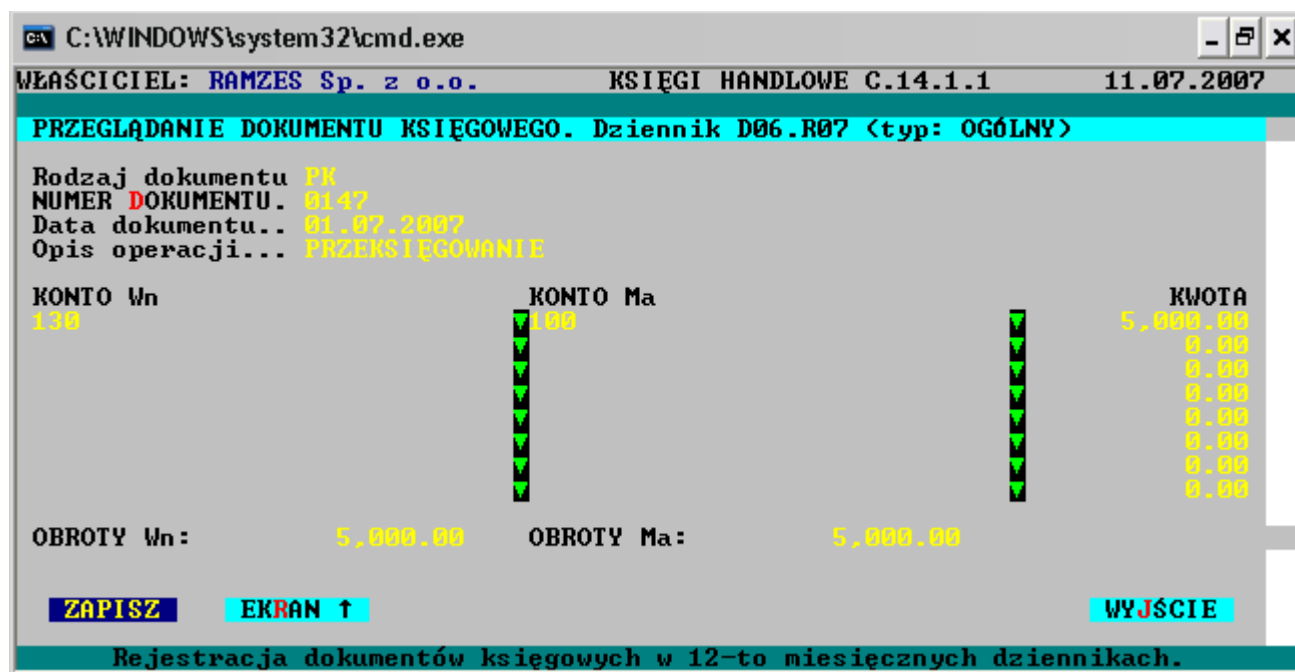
C:\WINDOWS\system32\cmd.exe

WŁAŚCICIEL: RAMZES Sp. z o.o. KSIĘGI HANDLOWE C.14.1.1 11.07.2007

PRZEGLĄDANIE DOKUMENTU KSIĘGOWEGO. Dziennik D06.R07 (typ: OGÓLNY)

Rodzaj dokumentu PK
NUMER DOKUMENTU. 0147
Data dokumentu.. 01.07.2007
Opis operacji... PRZEKSIĘGOWANIE

| KONTO Wn | KONTO Ma | KWOTA |
|---|---|---|
| 130 | 100 | 5,000.00 |
| | | 0.00 |
| | | 0.00 |
| | | 0.00 |
| | | 0.00 |
| | | 0.00 |
| | | 0.00 |
| | | 0.00 |

OBROTY Wn: 5,000.00 OBROTY Ma: 5,000.00

ZAPISZ EKRAN ↑ WYJŚCIE

Rejestracja dokumentów księgowych w 12-to miesięcznych dziennikach.